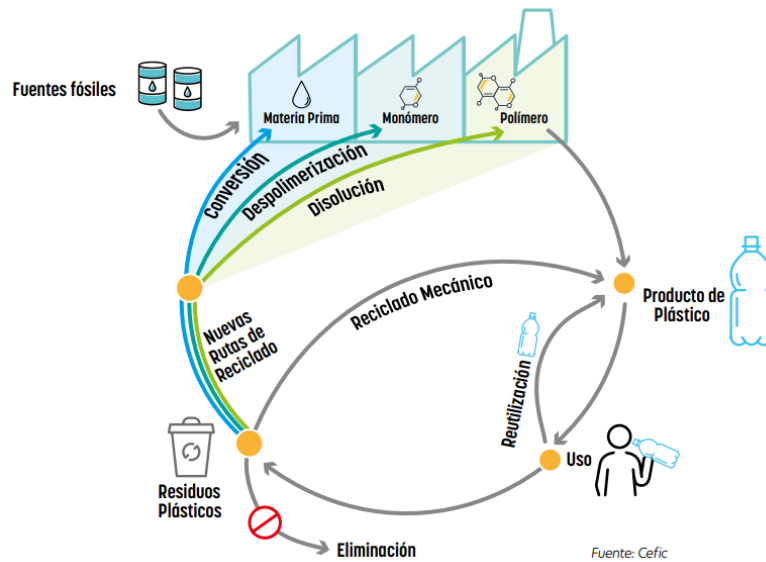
Fuentes fósiles

Materia Prima

Monómero

Polímero

Conversión

Despolimerización

Disolución

Nuevas Rutas de Reciclado

Reciclado Mecánico

Producto de Plástico

Reutilización

Uso

Residuos Plásticos

Eliminación

Fuente: Cefic